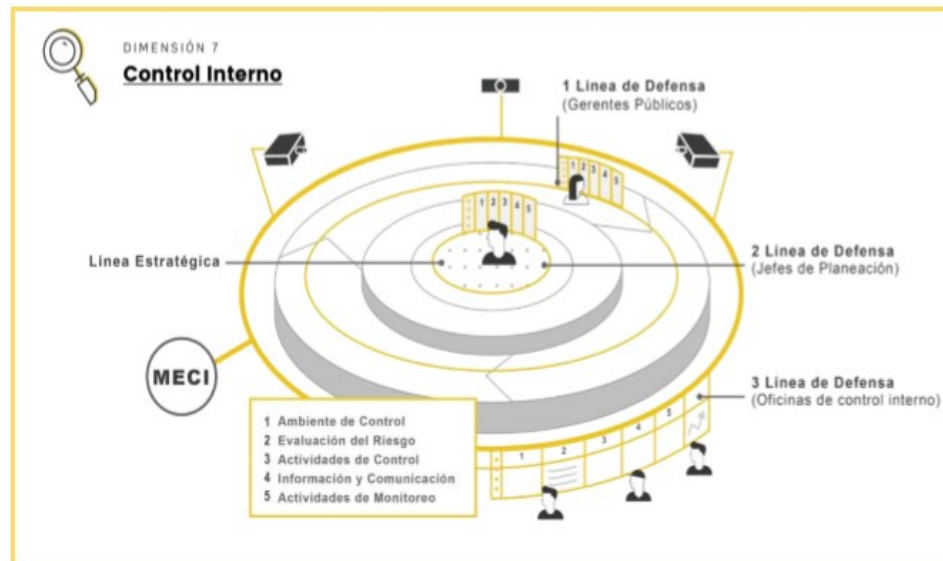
DIMENSIÓN 7
Control Interno

1 Línea de Defensa
(Gerentes Públicos)

1 2 3 4 5

1 2 3 4 5

Línea Estratégica

2 Línea de Defensa
(Jefes de Planeación)

MECI

3 Línea de Defensa
(Oficinas de control interno)

1 Ambiente de Control
2 Evaluación del Riesgo
3 Actividades de Control
4 Información y Comunicación
5 Actividades de Monitoreo

1 2 3 4 5